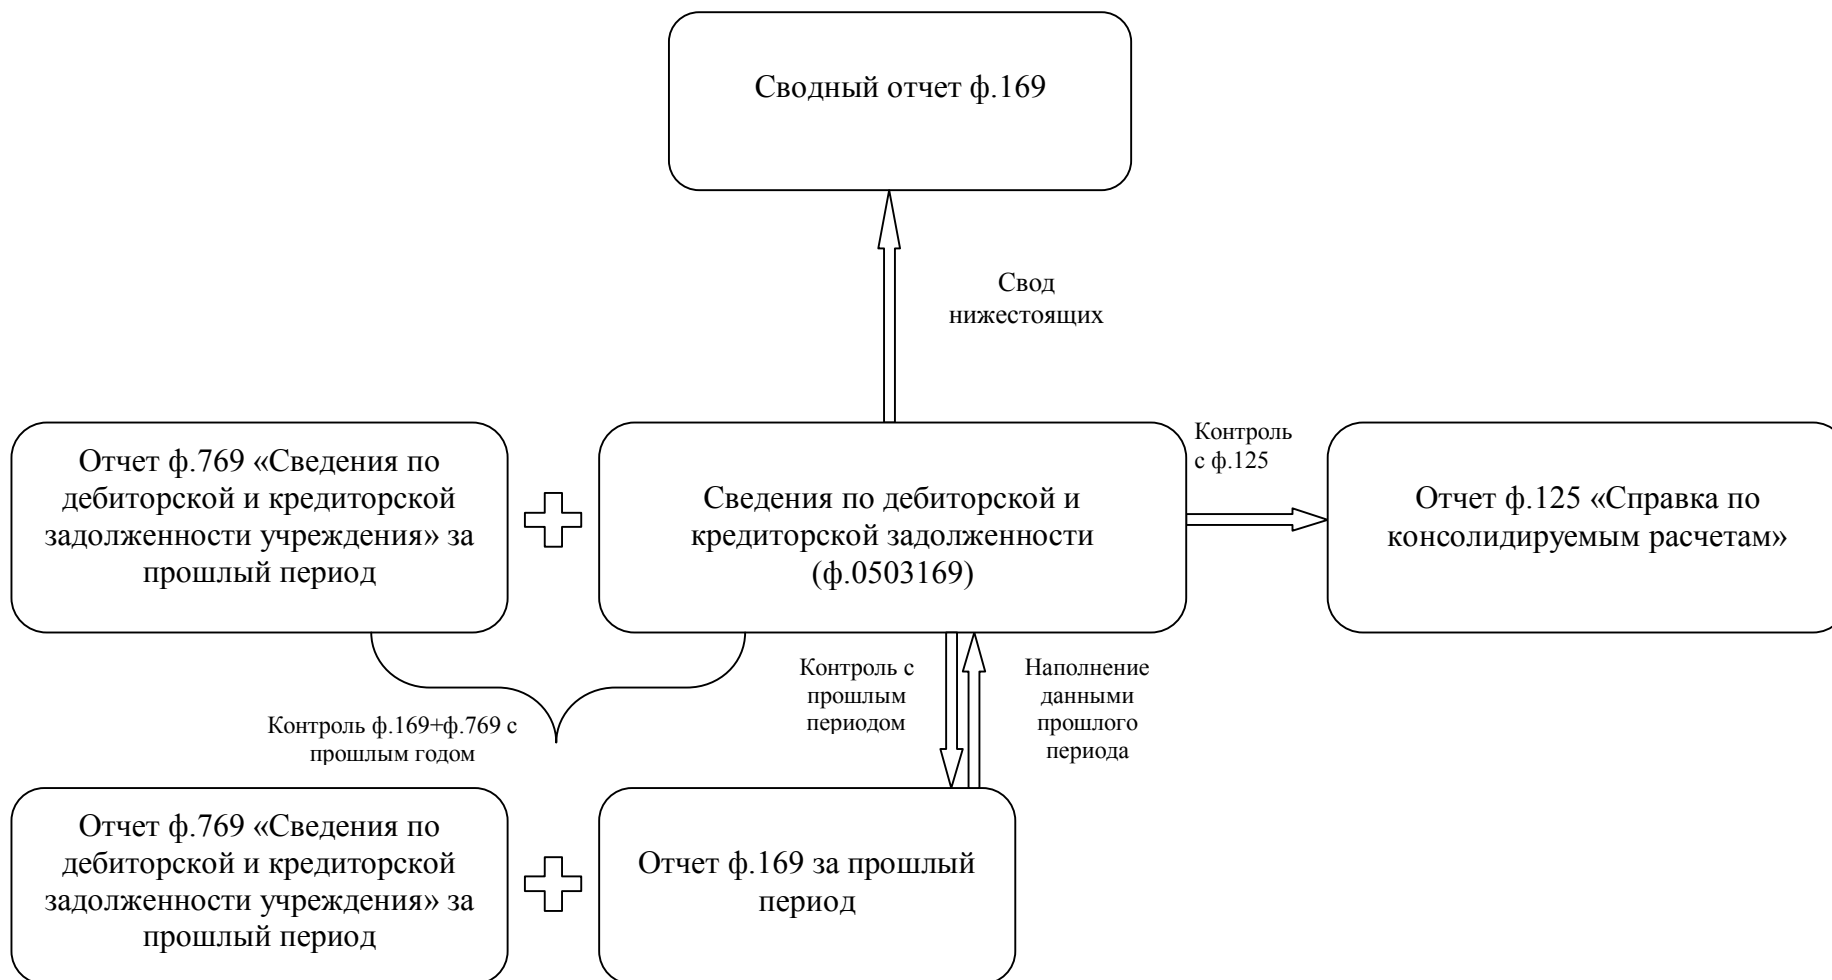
Сводный отчет ф.169

Свод нижестоящих

Отчет ф.769 «Сведения по дебиторской и кредиторской задолженности учреждения» за прошлый период

Сведения по дебиторской и кредиторской задолженности (ф.0503169)

Контроль с ф.125

Отчет ф.125 «Справка по консолидируемым расчетам»

Контроль ф.169+ф.769 с прошлым годом

Контроль с прошлым периодом

Наполнение данными прошлого периода

Отчет ф.769 «Сведения по дебиторской и кредиторской задолженности учреждения» за прошлый период

Отчет ф.169 за прошлый период